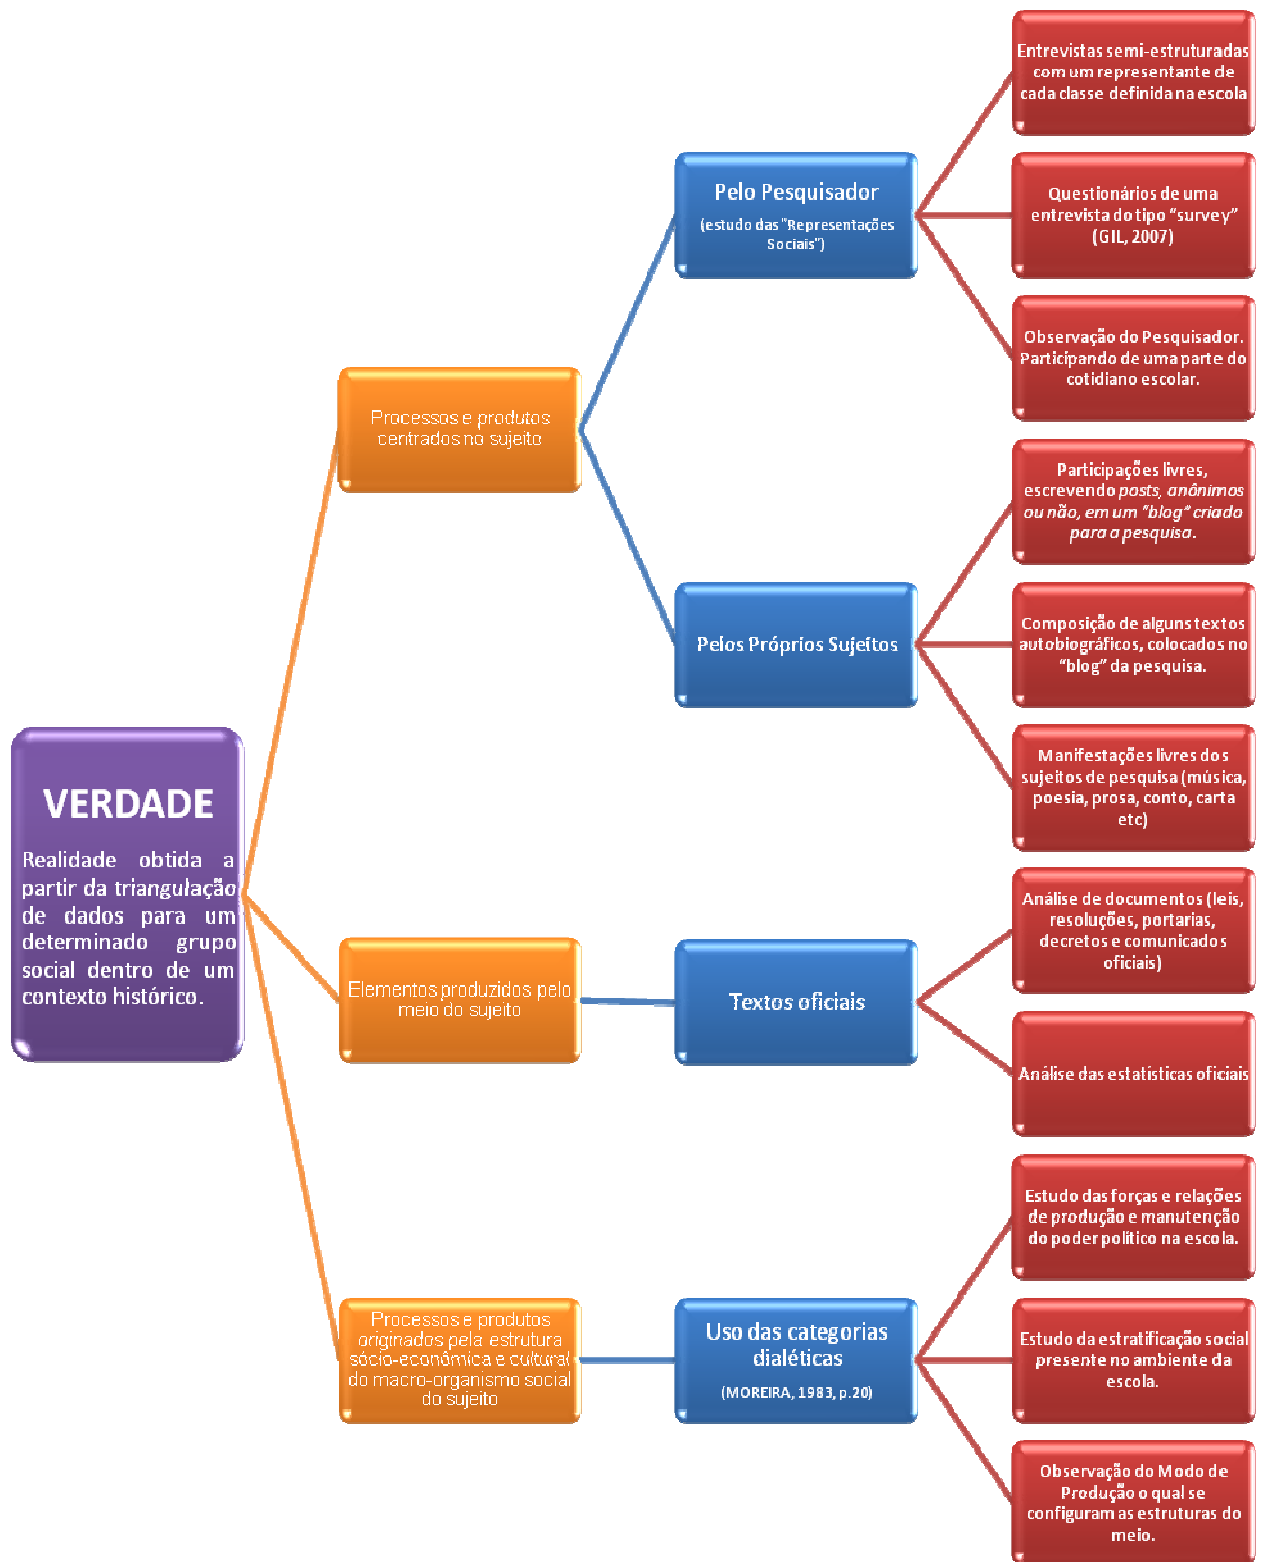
VERDADE

Realidade obtida a partir da triangulação de dados para um determinado grupo social dentro de um contexto histórico.

Processos e produtos centrados no sujeito

Pelo Pesquisador
(estudo das "Representações Sociais")

Entrevistas semi-estruturadas com um representante de cada classe definida na escola

Questionários de uma entrevista do tipo "survey" (GIL, 2007)

Observação do Pesquisador. Participando de uma parte do cotidiano escolar.

Pelos Próprios Sujeitos

Participações livres, escrevendo *posts, anônimos ou não, em um "blog" criado para a pesquisa.*

Composição de alguns textos autobiográficos, colocados no "blog" da pesquisa.

Manifestações livres dos sujeitos de pesquisa (música, poesia, prosa, conto, carta etc)

Elementos produzidos pelo meio do sujeito

Textos oficiais

Análise de documentos (leis, resoluções, portarias, decretos e comunicados oficiais)

Análise das estatísticas oficiais

Processos e produtos originados pela estrutura sócio-econômica e cultural do macro-organismo social do sujeito

Uso das categorias dialéticas
(MOREIRA, 1983, p.20)

Estudo das forças e relações de produção e manutenção do poder político na escola.

Estudo da estratificação social presente no ambiente da escola.

Observação do Modo de Produção o qual se configuram as estruturas do meio.